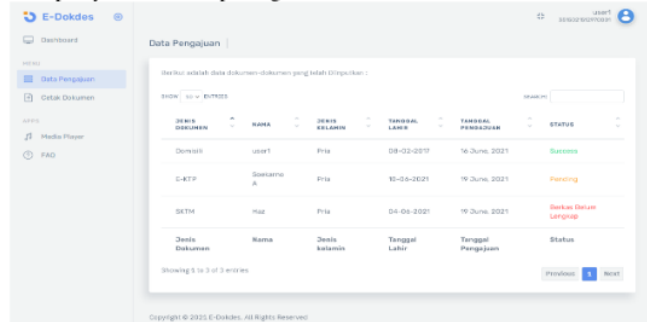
E-Dokdes

user1
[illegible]

Dashboard

MENU

Data Pengajuan

Cetak Dokumen

APPS

Media Player

FAQ

Data Pengajuan

Berikut adalah data dokumen-dokumen yang telah Diinputkan :

SHOW 10 ENTRIES

SEARCH:

| JENIS DOKUMEN | NAMA | JENIS KELAMIN | TANGGAL LAHIR | TANGGAL PENGAJUAN | STATUS |
|---|---|---|---|---|---|
| Domisili | user1 | Pria | 08-02-2017 | 16 June, 2021 | Success |
| E-KTP | Soekarno A | Pria | 10-06-2021 | 19 June, 2021 | Pending |
| SKTM | Haz | Pria | 04-06-2021 | 19 June, 2021 | Berkas Belum Lengkap |
| Jenis Dokumen | Nama | Jenis kelamin | Tanggal Lahir | Tanggal Pengajuan | Status |

Showing 1 to 3 of 3 entries

Previous 1 Next

Copyright © 2021 E-Dokdes. All Rights Reserved